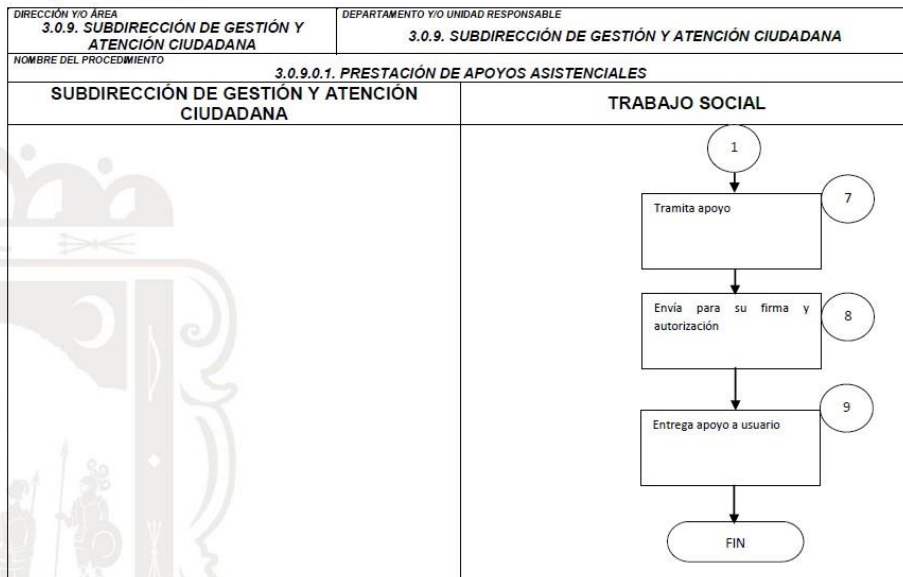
DIRECCIÓN Y/O ÁREA
3.0.9. SUBDIRECCIÓN DE GESTIÓN Y ATENCIÓN CIUDADANA

DEPARTAMENTO Y/O UNIDAD RESPONSABLE
3.0.9. SUBDIRECCIÓN DE GESTIÓN Y ATENCIÓN CIUDADANA

NOMBRE DEL PROCEDIMIENTO
3.0.9.0.1. PRESTACIÓN DE APOYOS ASISTENCIALES

| SUBDIRECCIÓN DE GESTIÓN Y ATENCIÓN CIUDADANA | TRABAJO SOCIAL |
|---|---|

1

7
Tramita apoyo

8
Envía para su firma y autorización

9
Entrega apoyo a usuario

FIN